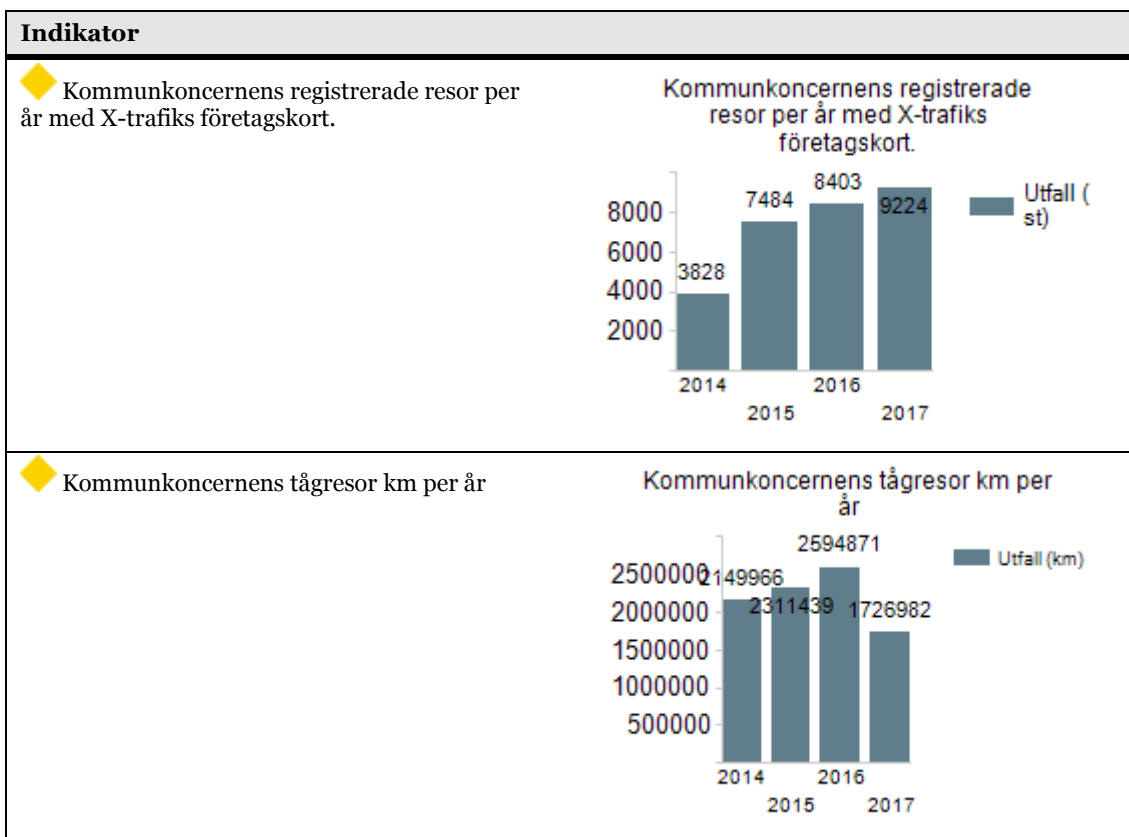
**Indikator**

Kommunkoncernens registrerade resor per år med X-trafiks företagskort.

Kommunkoncernens registrerade resor per år med X-trafiks företagskort.

8000
6000
4000
2000

3828
7484
8403
9224

2014
2015
2016
2017

Utfall ( st)

Kommunkoncernens tågresor km per år

Kommunkoncernens tågresor km per år

2500000
2000000
1500000
1000000
500000

2149966
2311439
2594871
1726982

2014
2015
2016
2017

Utfall (km)